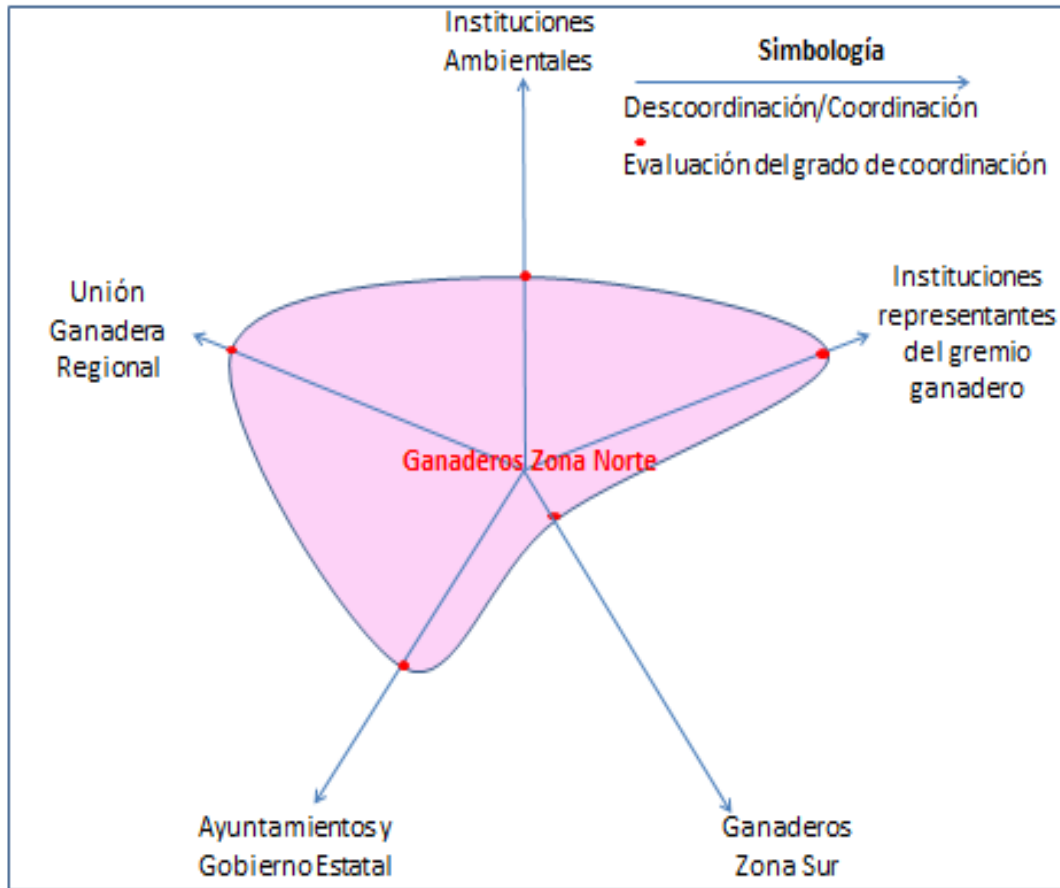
Instituciones Ambientales

Simbología

Descoordinación/Coordinación

Evaluación del grado de coordinación

Unión Ganadera Regional

Instituciones representantes del gremio ganadero

Ganaderos Zona Norte

Ayuntamientos y Gobierno Estatal

Ganaderos Zona Sur